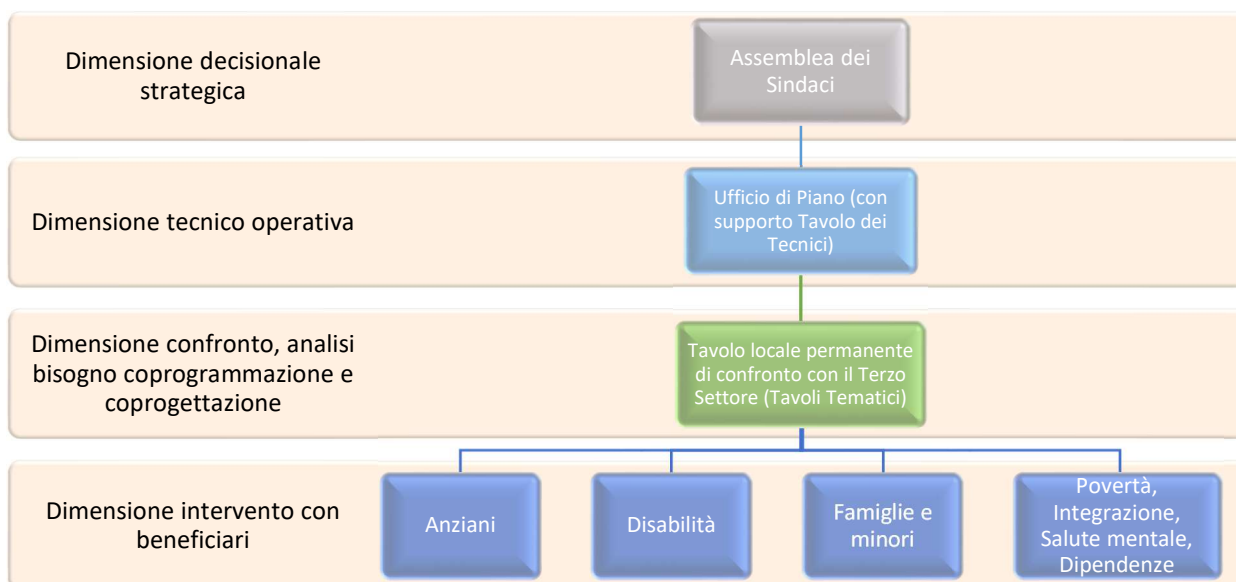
Dimensione decisionale strategica

Assemblea dei Sindaci

Dimensione tecnico operativa

Ufficio di Piano (con supporto Tavolo dei Tecnici)

Dimensione confronto, analisi bisogno coprogrammazione e coprogettazione

Tavolo locale permanente di confronto con il Terzo Settore (Tavoli Tematici)

Dimensione intervento con beneficiari

Anziani

Disabilità

Famiglie e minori

Povertà, Integrazione, Salute mentale, Dipendenze